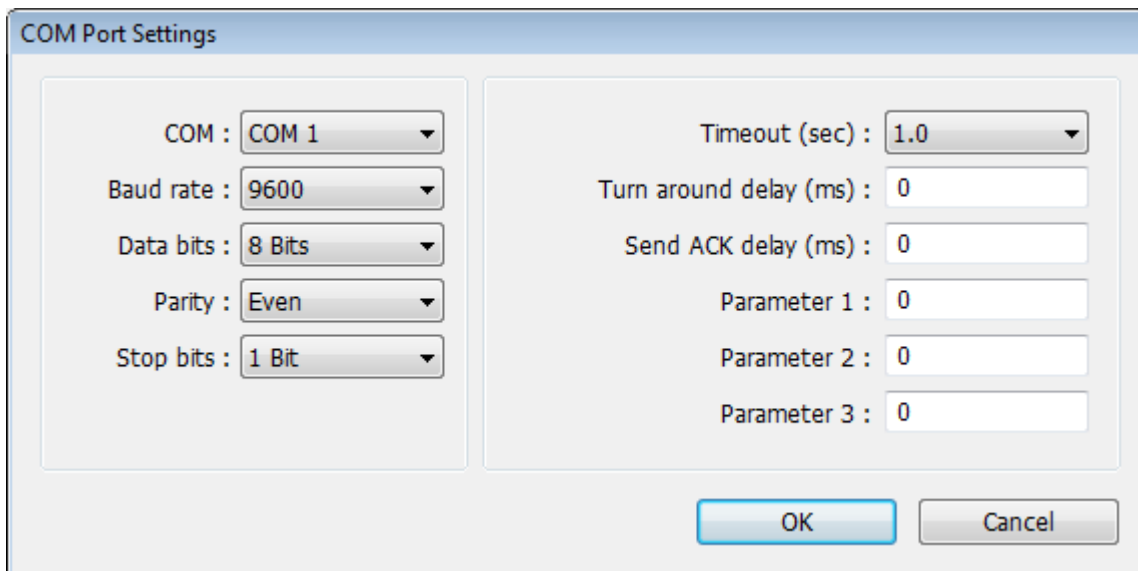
COM Port Settings

COM : COM 1
Baud rate : 9600
Data bits : 8 Bits
Parity : Even
Stop bits : 1 Bit

Timeout (sec) : 1.0
Turn around delay (ms) : 0
Send ACK delay (ms) : 0
Parameter 1 : 0
Parameter 2 : 0
Parameter 3 : 0

OK
Cancel